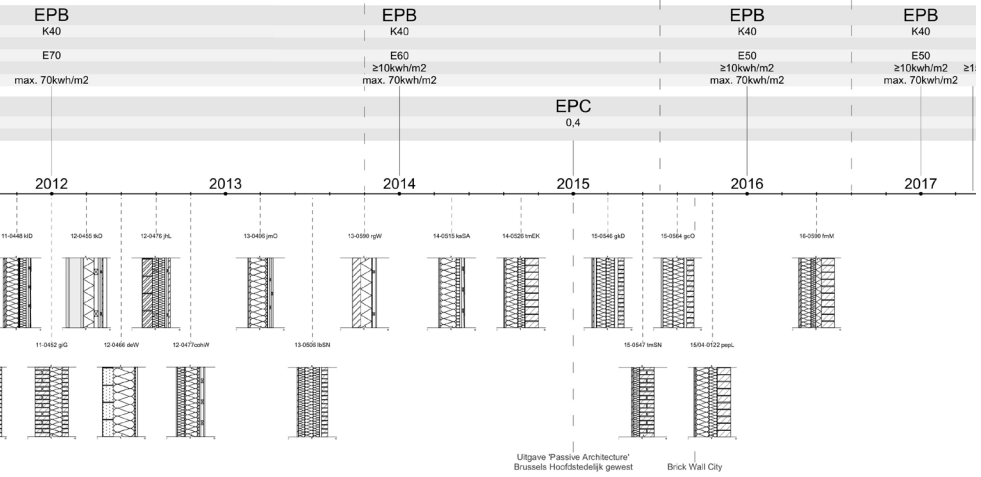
EPB
K40
E70
max. 70kwh/m2

EPB
K40
E60
≥10kwh/m2
max. 70kwh/m2

EPB
K40
E50
≥10kwh/m2
max. 70kwh/m2

EPB
K40
E50
≥10kwh/m2
max. 70kwh/m2

≥1

EPC
0,4

2012
2013
2014
2015
2016
2017

11-0448 hD
12-0455 tkO
12-0476 jhL
13-0496 jmO
13-0590 rgW
14-0515 ksSA
14-0526 tmEK
15-0546 gkD
15-0564 gcO
16-0590 fmM

11-0452 giG
12-0466 deW
12-0477cohW
13-0506 lbSN
15-0547 tmSN
15/04-0122 pepL

Uitgave 'Passive Architecture'
Brussels Hoofdstedelijk gewest

Brick Wall City